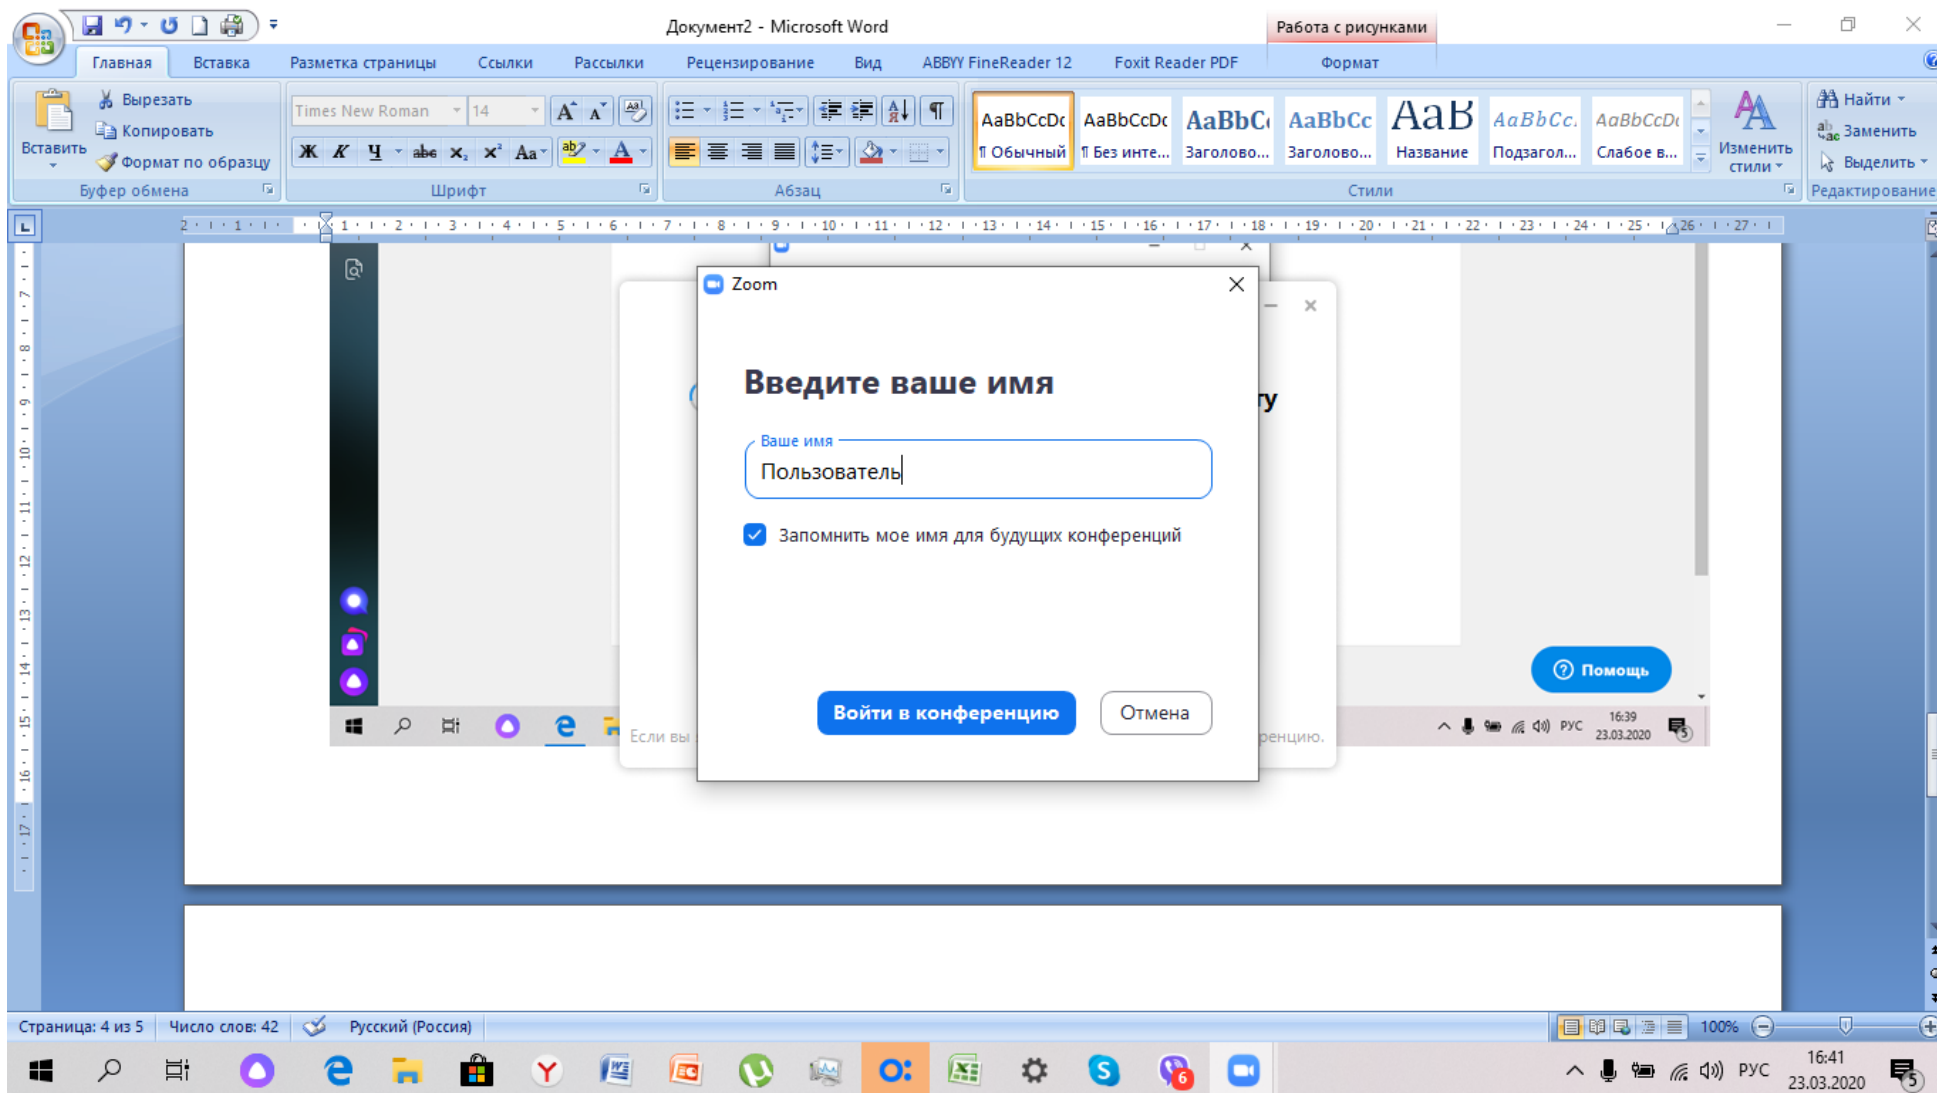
Документ2 - Microsoft Word

Работа с рисунками

Главная Вставка Разметка страницы Ссылки Рассылки Рецензирование Вид ABBYY FineReader 12 Foxit Reader PDF Формат

Вставить
Вырезать
Копировать
Формат по образцу
Буфер обмена

Times New Roman 14
Ж К Ч abe $x_2$ $x^2$ Аа
Шрифт

Абзац

AaBbCcDc ¶ Обычный
AaBbCcDc ¶ Без инте...
AaBbC Заголово...
AaBbCc Заголово...
AaB Название
AaBbCc. Подзагол...
AaBbCcDc Слабое в...
Изменить стили
Стили

Найти
Заменить
Выделить
Редактирование

Zoom

Введите ваше имя

Ваше имя
Пользователь

Запомнить мое имя для будущих конференций

Войти в конференцию
Отмена

ту

Если вы

ренцию.

Помощь

РУС 16:39 23.03.2020

Страница: 4 из 5 Число слов: 42 Русский (Россия) 100%

РУС 16:41 23.03.2020